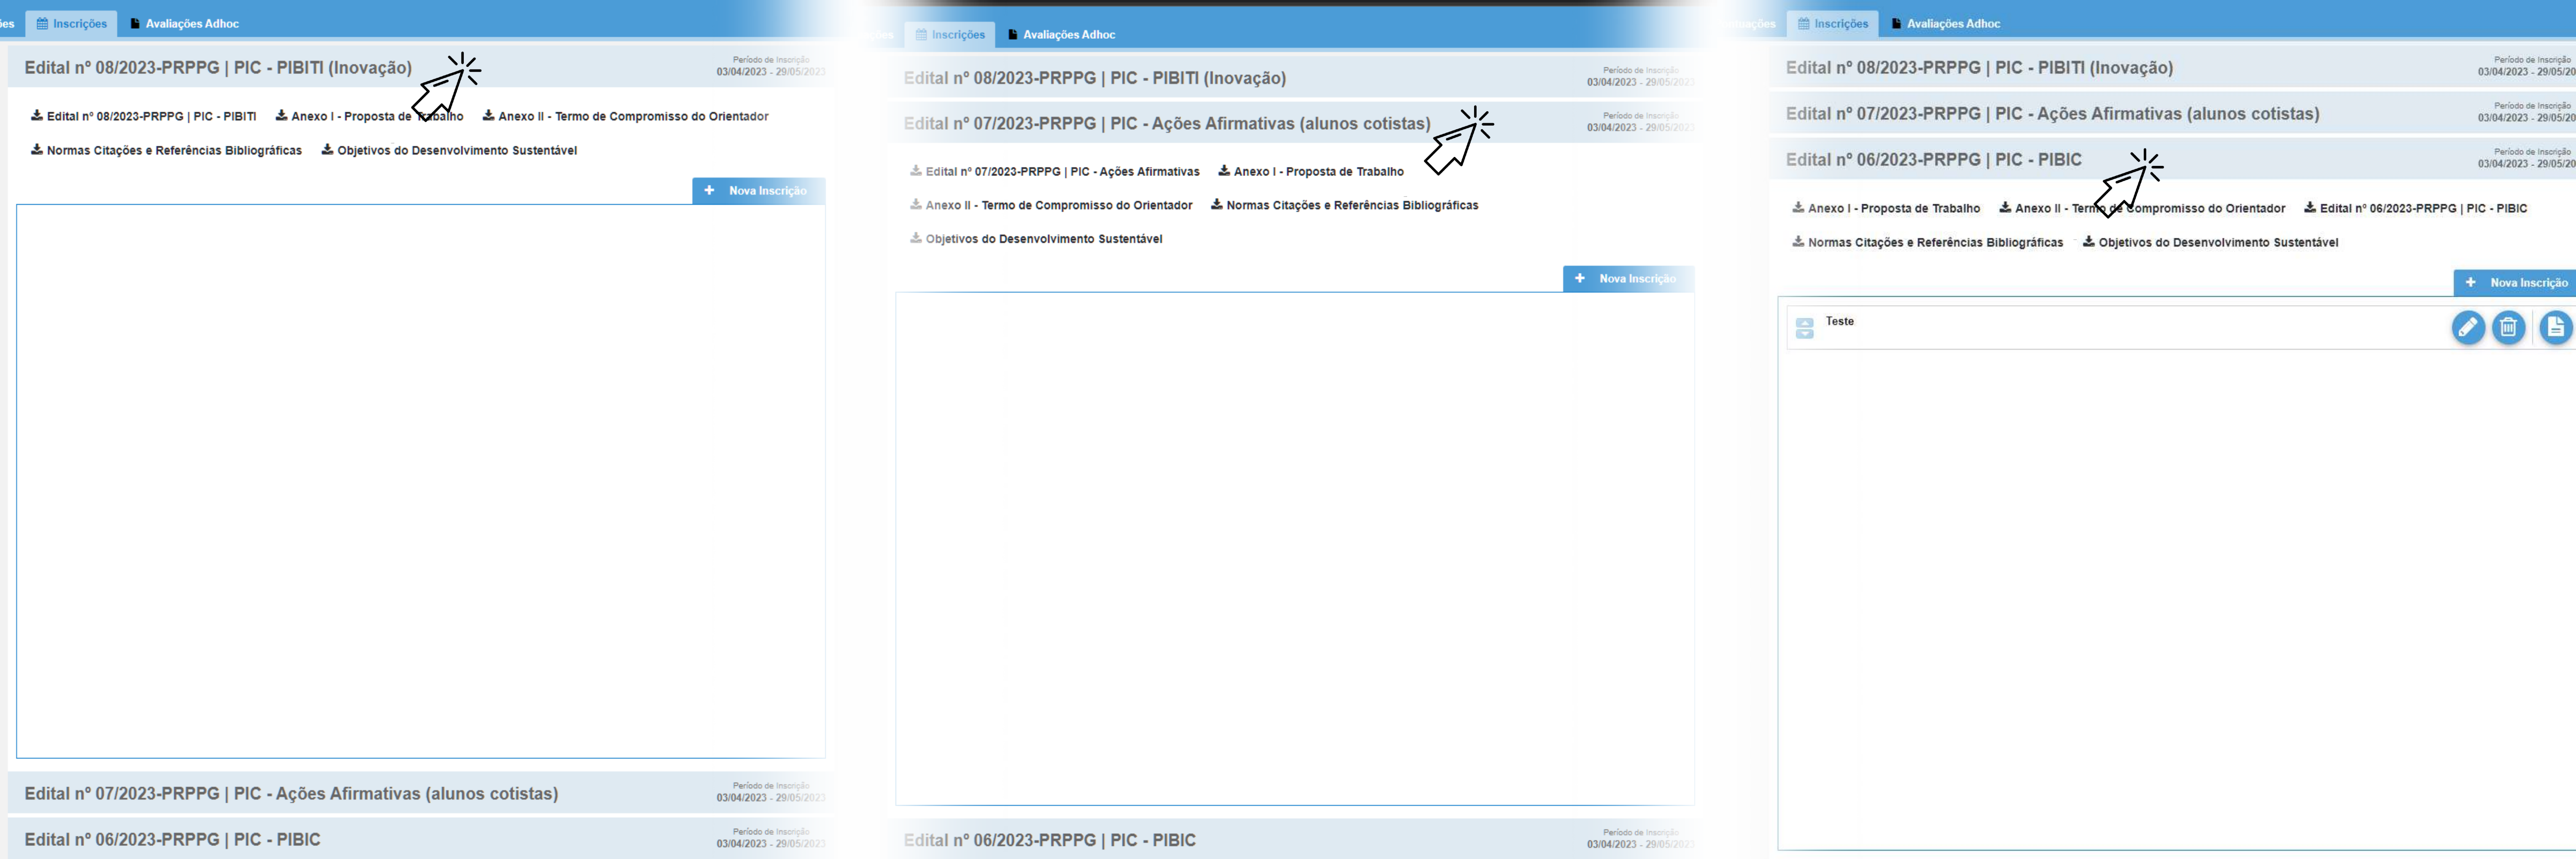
ões Inscrições Avaliações Adhoc

Edital nº 08/2023-PRPPG | PIC - PIBITI (Inovação)
Período de Inscrição
03/04/2023 - 29/05/2023

Edital nº 08/2023-PRPPG | PIC - PIBITI
Anexo I - Proposta de Trabalho
Anexo II - Termo de Compromisso do Orientador
Normas Citações e Referências Bibliográficas
Objetivos do Desenvolvimento Sustentável

+ Nova Inscrição

Edital nº 07/2023-PRPPG | PIC - Ações Afirmativas (alunos cotistas)
Período de Inscrição
03/04/2023 - 29/05/2023

Edital nº 06/2023-PRPPG | PIC - PIBIC
Período de Inscrição
03/04/2023 - 29/05/2023

ções Inscrições Avaliações Adhoc

Edital nº 08/2023-PRPPG | PIC - PIBITI (Inovação)
Período de Inscrição
03/04/2023 - 29/05/2023

Edital nº 07/2023-PRPPG | PIC - Ações Afirmativas (alunos cotistas)
Período de Inscrição
03/04/2023 - 29/05/2023

Edital nº 07/2023-PRPPG | PIC - Ações Afirmativas
Anexo I - Proposta de Trabalho
Anexo II - Termo de Compromisso do Orientador
Normas Citações e Referências Bibliográficas
Objetivos do Desenvolvimento Sustentável

+ Nova Inscrição

Edital nº 06/2023-PRPPG | PIC - PIBIC
Período de Inscrição
03/04/2023 - 29/05/2023

aliações Inscrições Avaliações Adhoc

Edital nº 08/2023-PRPPG | PIC - PIBITI (Inovação)
Período de Inscrição
03/04/2023 - 29/05/20

Edital nº 07/2023-PRPPG | PIC - Ações Afirmativas (alunos cotistas)
Período de Inscrição
03/04/2023 - 29/05/20

Edital nº 06/2023-PRPPG | PIC - PIBIC
Período de Inscrição
03/04/2023 - 29/05/20

Anexo I - Proposta de Trabalho
Anexo II - Termo de Compromisso do Orientador
Edital nº 06/2023-PRPPG | PIC - PIBIC
Normas Citações e Referências Bibliográficas
Objetivos do Desenvolvimento Sustentável

+ Nova Inscrição

Teste